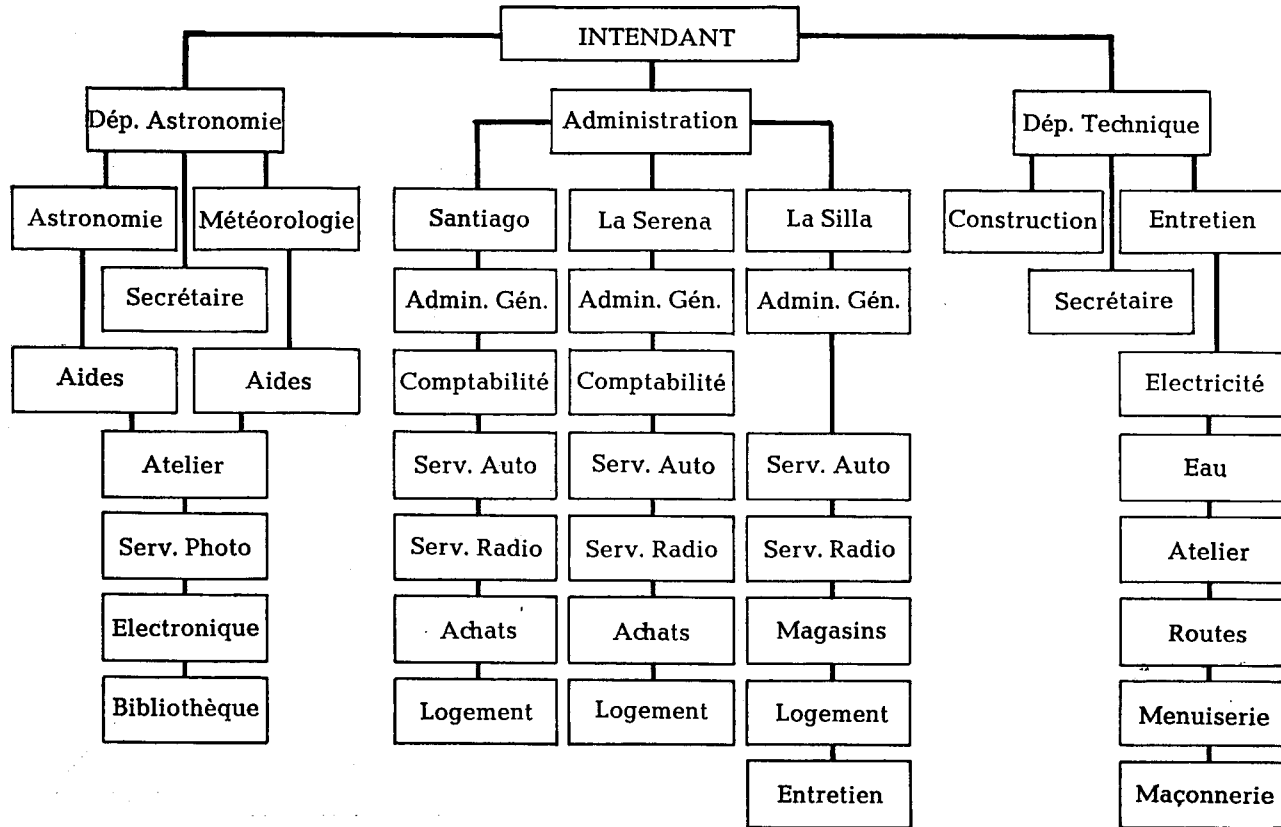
INTENDANT

Dép. Astronomie

Astronomie

Météorologie

Secrétaire

Aides

Aides

Atelier

Serv. Photo

Electronique

Bibliothèque

Administration

Santiago

Admin. Gén.

Comptabilité

Serv. Auto

Serv. Radio

Achats

Logement

La Serena

Admin. Gén.

Comptabilité

Serv. Auto

Serv. Radio

Achats

Logement

La Silla

Admin. Gén.

Serv. Auto

Serv. Radio

Magasins

Logement

Entretien

Dép. Technique

Construction

Secrétaire

Entretien

Electricité

Eau

Atelier

Routes

Menuiserie

Maçonnerie